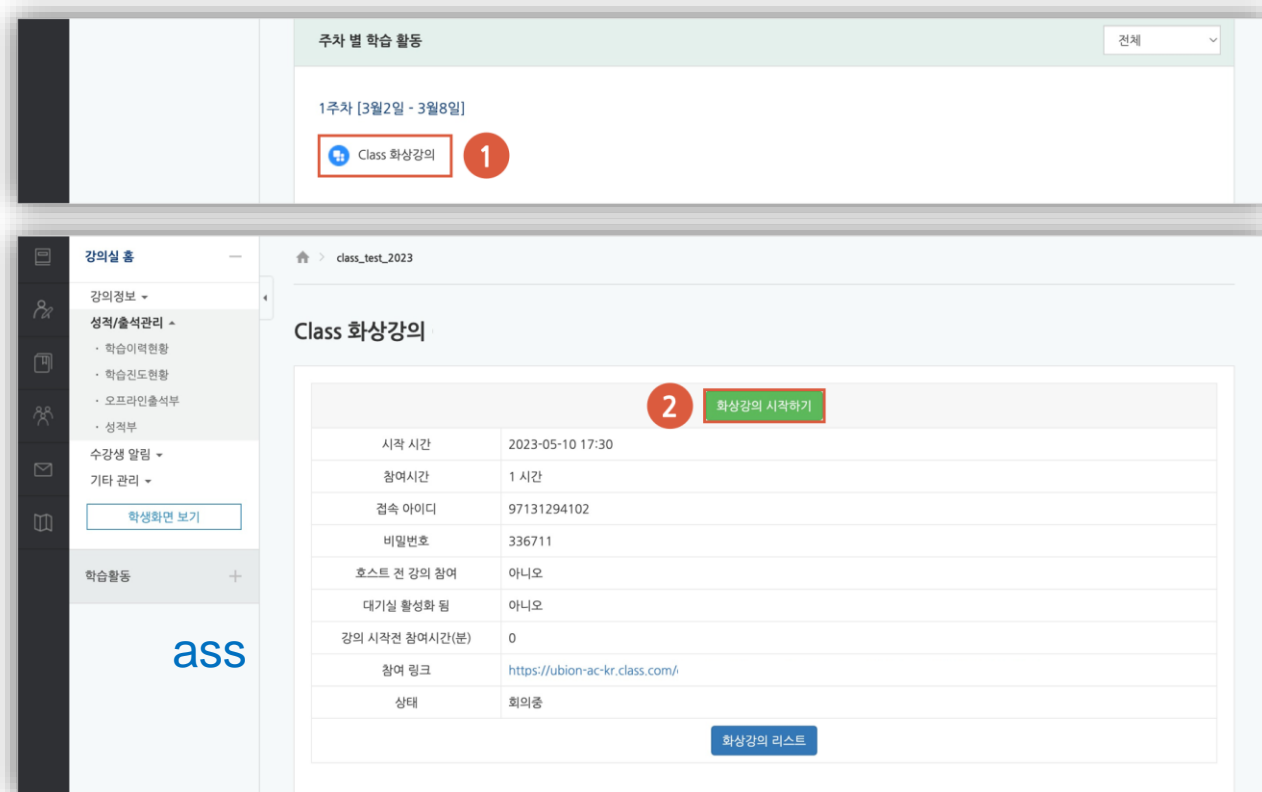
주차 별 학습 활동

전체

1주차 [3월2일 - 3월8일]

Class 화상강의

1

강의실 홈

강의정보

성적/출석관리

· 학습이력현황

· 학습진도현황

· 오프라인출석부

· 성적부

수강생 알림

기타 관리

학생화면 보기

학습활동

ass

class_test_2023

Class 화상강의

2

화상강의 시작하기

| | |
|---|---|
| 시작 시간 | 2023-05-10 17:30 |
| 참여시간 | 1 시간 |
| 접속 아이디 | 97131294102 |
| 비밀번호 | 336711 |
| 호스트 전 강의 참여 | 아니오 |
| 대기실 활성화 됨 | 아니오 |
| 강의 시작전 참여시간(분) | 0 |
| 참여 링크 | https://ubion-ac-kr.class.com/ |
| 상태 | 회의중 |

화상강의 리스트